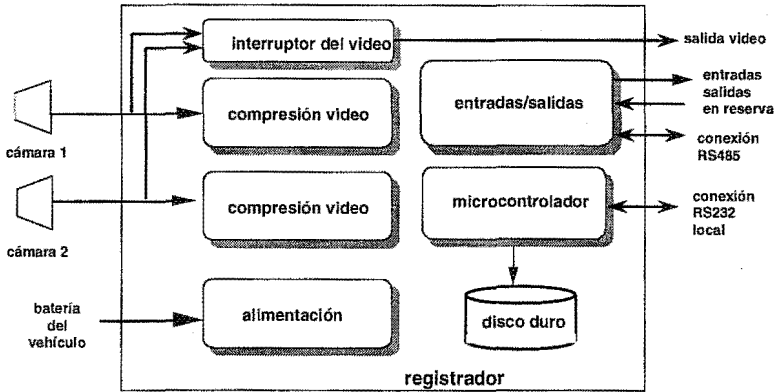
interruptor del video

salida video

compresión video

entradas/salidas

entradas
salidas
en reserva

conexión
RS485

cámara 1

compresión video

microcontrolador

conexión
RS232
local

cámara 2

batería
del
vehículo

alimentación

disco duro

registrador